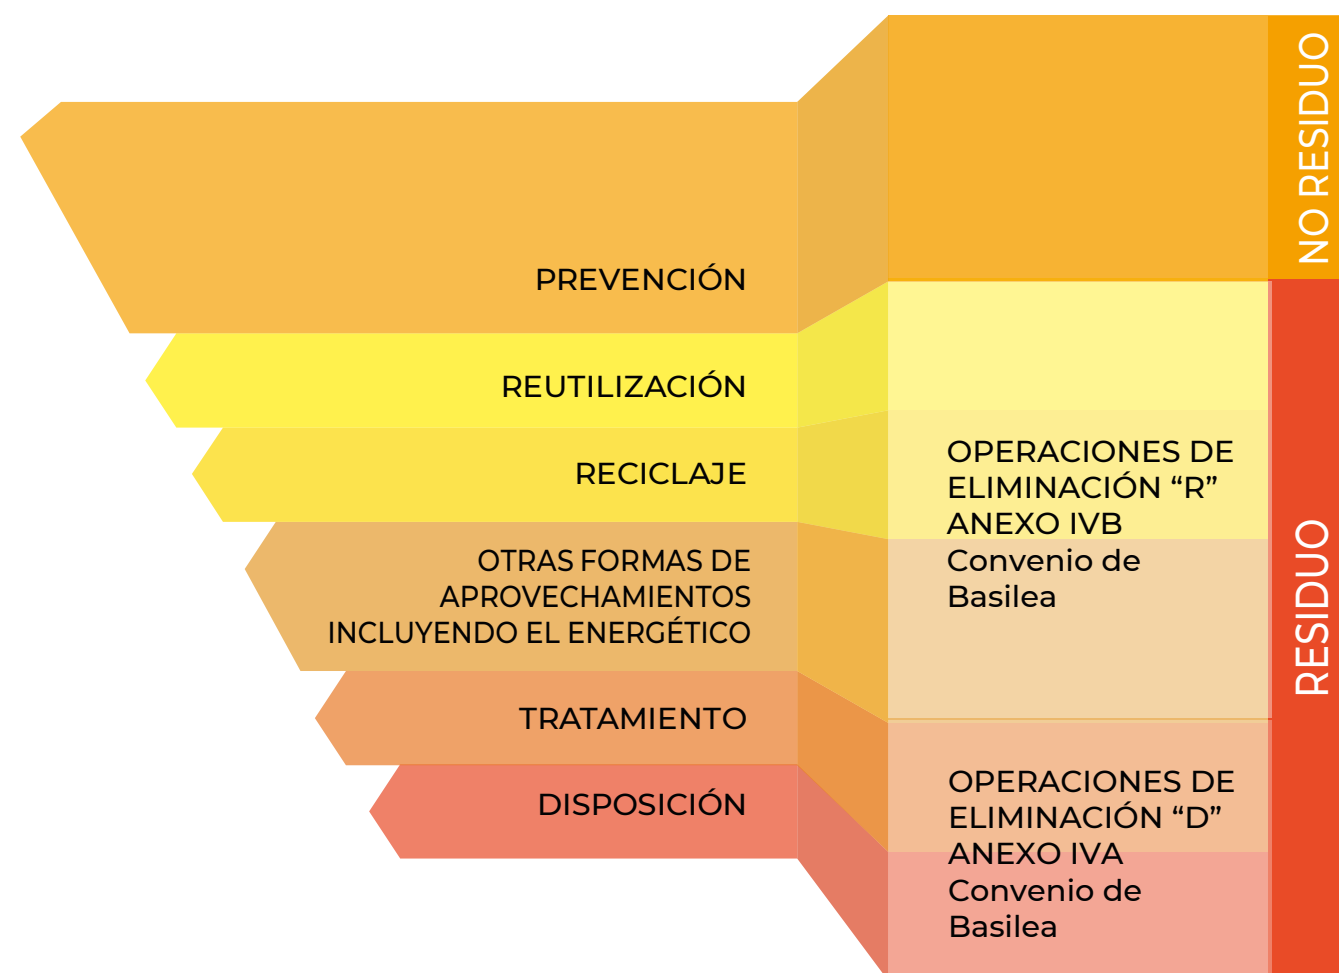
PREVENCIÓN

REUTILIZACIÓN

RECICLAJE

OTRAS FORMAS DE APROVECHAMIENTOS INCLUYENDO EL ENERGÉTICO

TRATAMIENTO

DISPOSICIÓN

NO RESIDUO

OPERACIONES DE ELIMINACIÓN “R” ANEXO IVB Convenio de Basilea

OPERACIONES DE ELIMINACIÓN “D” ANEXO IVA Convenio de Basilea

RESIDUO